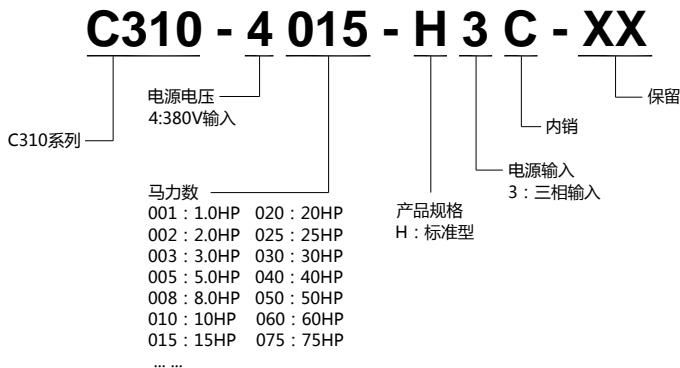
C310 - 4 015 - H 3 C - XX

电源电压
4:380V输入

C310系列

保留

内销

电源输入
3：三相输入

产品规格
H：标准型

马力数

| | |
|---|---|
| 001：1.0HP | 020：20HP |
| 002：2.0HP | 025：25HP |
| 003：3.0HP | 030：30HP |
| 005：5.0HP | 040：40HP |
| 008：8.0HP | 050：50HP |
| 010：10HP | 060：60HP |
| 015：15HP | 075：75HP |

... ...